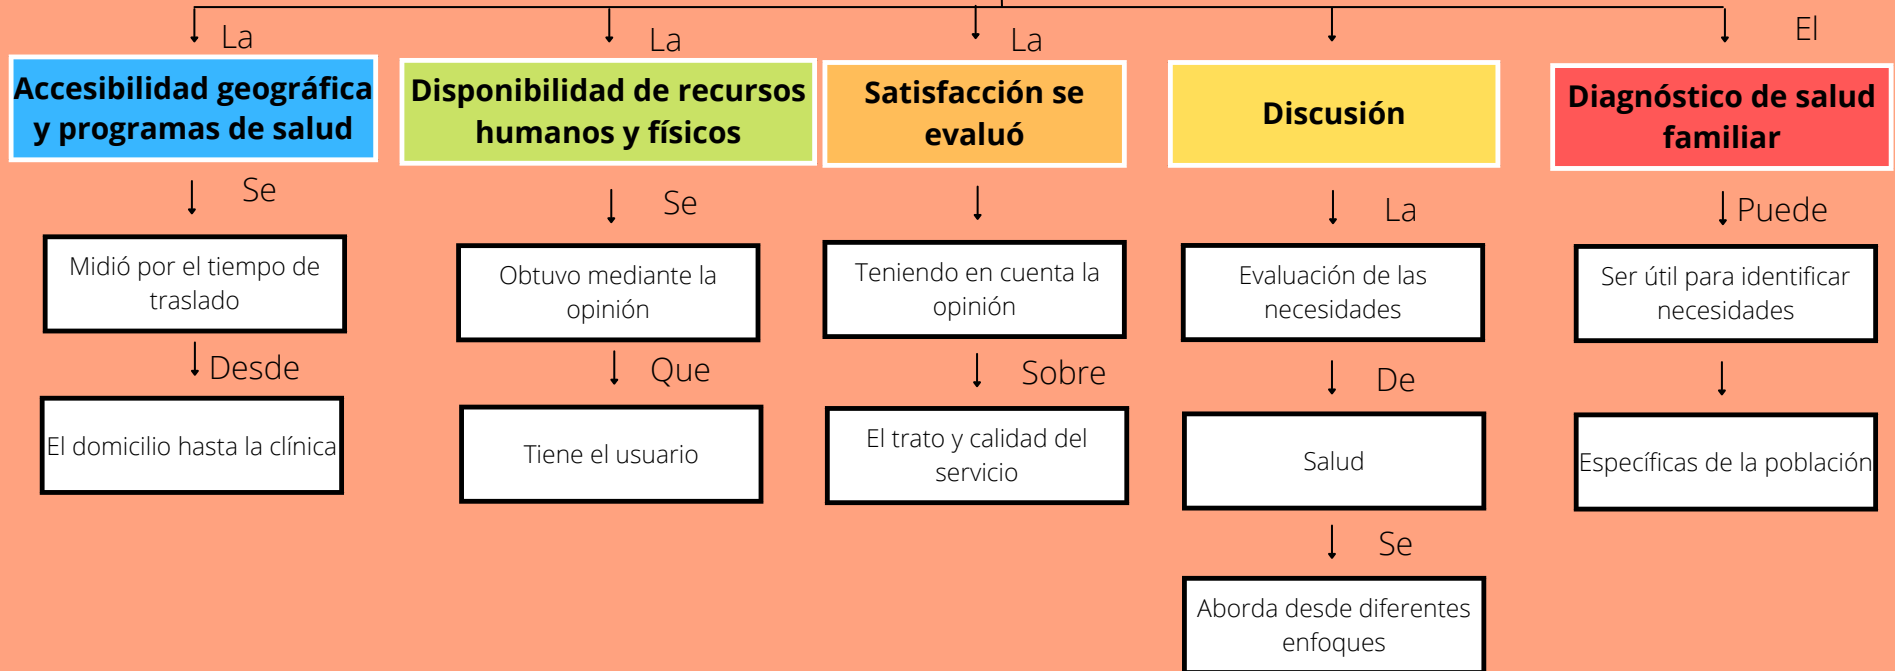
La

Accesibilidad geográfica y programas de salud

Se

Midió por el tiempo de traslado

Desde

El domicilio hasta la clínica

La

Disponibilidad de recursos humanos y físicos

Se

Obtuvo mediante la opinión

Que

Tiene el usuario

La

Satisfacción se evaluó

Teniendo en cuenta la opinión

Sobre

El trato y calidad del servicio

Discusión

La

Evaluación de las necesidades

De

Salud

Se

Aborda desde diferentes enfoques

El

Diagnóstico de salud familiar

Puede

Ser útil para identificar necesidades

Específicas de la población